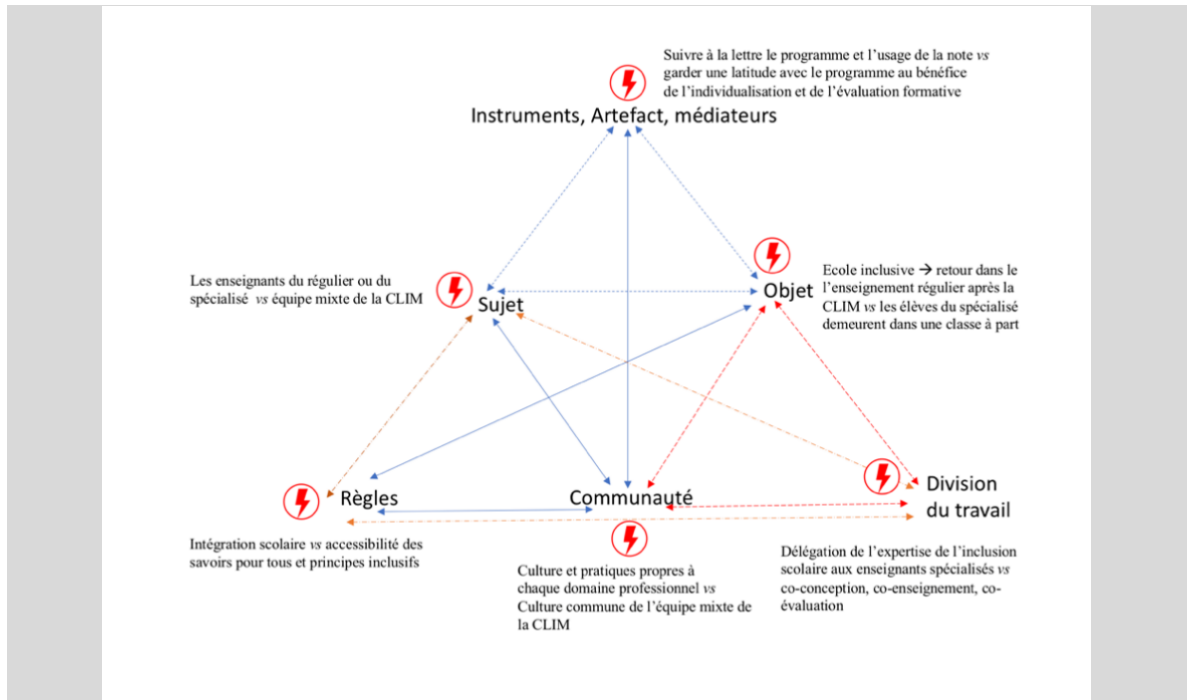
Suivre à la lettre le programme et l'usage de la note *vs* garder une latitude avec le programme au bénéfice de l'individualisation et de l'évaluation formative

Instruments, Artefact, médiateurs

Les enseignants du régulier ou du spécialisé *vs* équipe mixte de la CLIM

Sujet

Objet

Ecole inclusive → retour dans le l'enseignement régulier après la CLIM *vs* les élèves du spécialisé demeurent dans une classe à part

Règles

Communauté

Division du travail

Intégration scolaire *vs* accessibilité des savoirs pour tous et principes inclusifs

Culture et pratiques propres à chaque domaine professionnel *vs* Culture commune de l'équipe mixte de la CLIM

Délégation de l'expertise de l'inclusion scolaire aux enseignants spécialisés *vs* co-conception, co-enseignement, co-évaluation